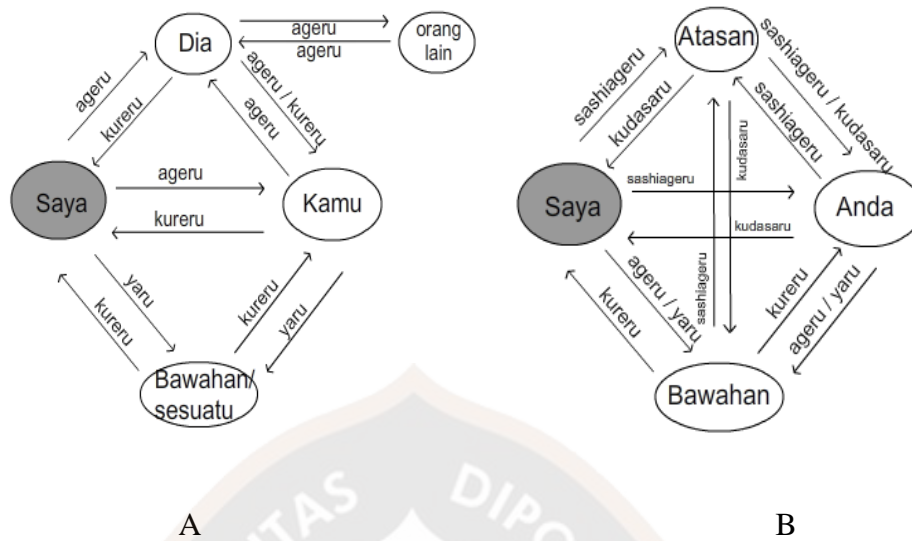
Dia

ageru

ageru

orang lain

ageru

kureru

ageru / kureru

ageru

Saya

ageru

kureru

Kamu

yaru

kureru

kureru

yaru

Bawahan/ sesuatu

Atasan

sashiageru

kudasaru

sashiageru / kudasaru

sashiageru

kudasaru

Saya

sashiageru

kudasaru

Anda

ageru / yaru

kureru

sashiageru

kureru

ageru / yaru

Bawahan

A

B

TAS

DIPO